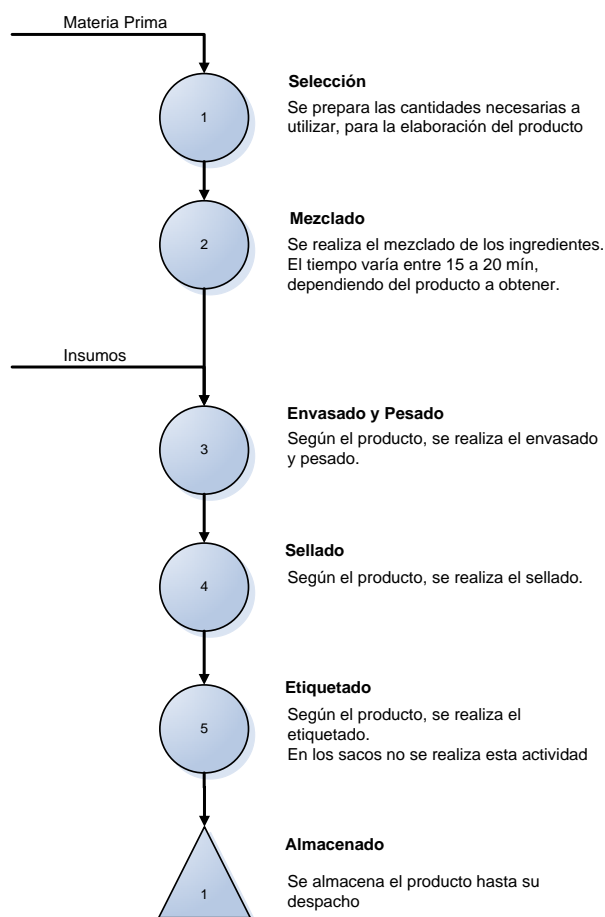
Materia Prima

1

Selección

Se prepara las cantidades necesarias a utilizar, para la elaboración del producto

2

Mezclado

Se realiza el mezclado de los ingredientes. El tiempo varía entre 15 a 20 mín, dependiendo del producto a obtener.

Insumos

3

Envasado y Pesado

Según el producto, se realiza el envasado y pesado.

4

Sellado

Según el producto, se realiza el sellado.

5

Etiquetado

Según el producto, se realiza el etiquetado.
En los sacos no se realiza esta actividad

1

Almacenado

Se almacena el producto hasta su despacho